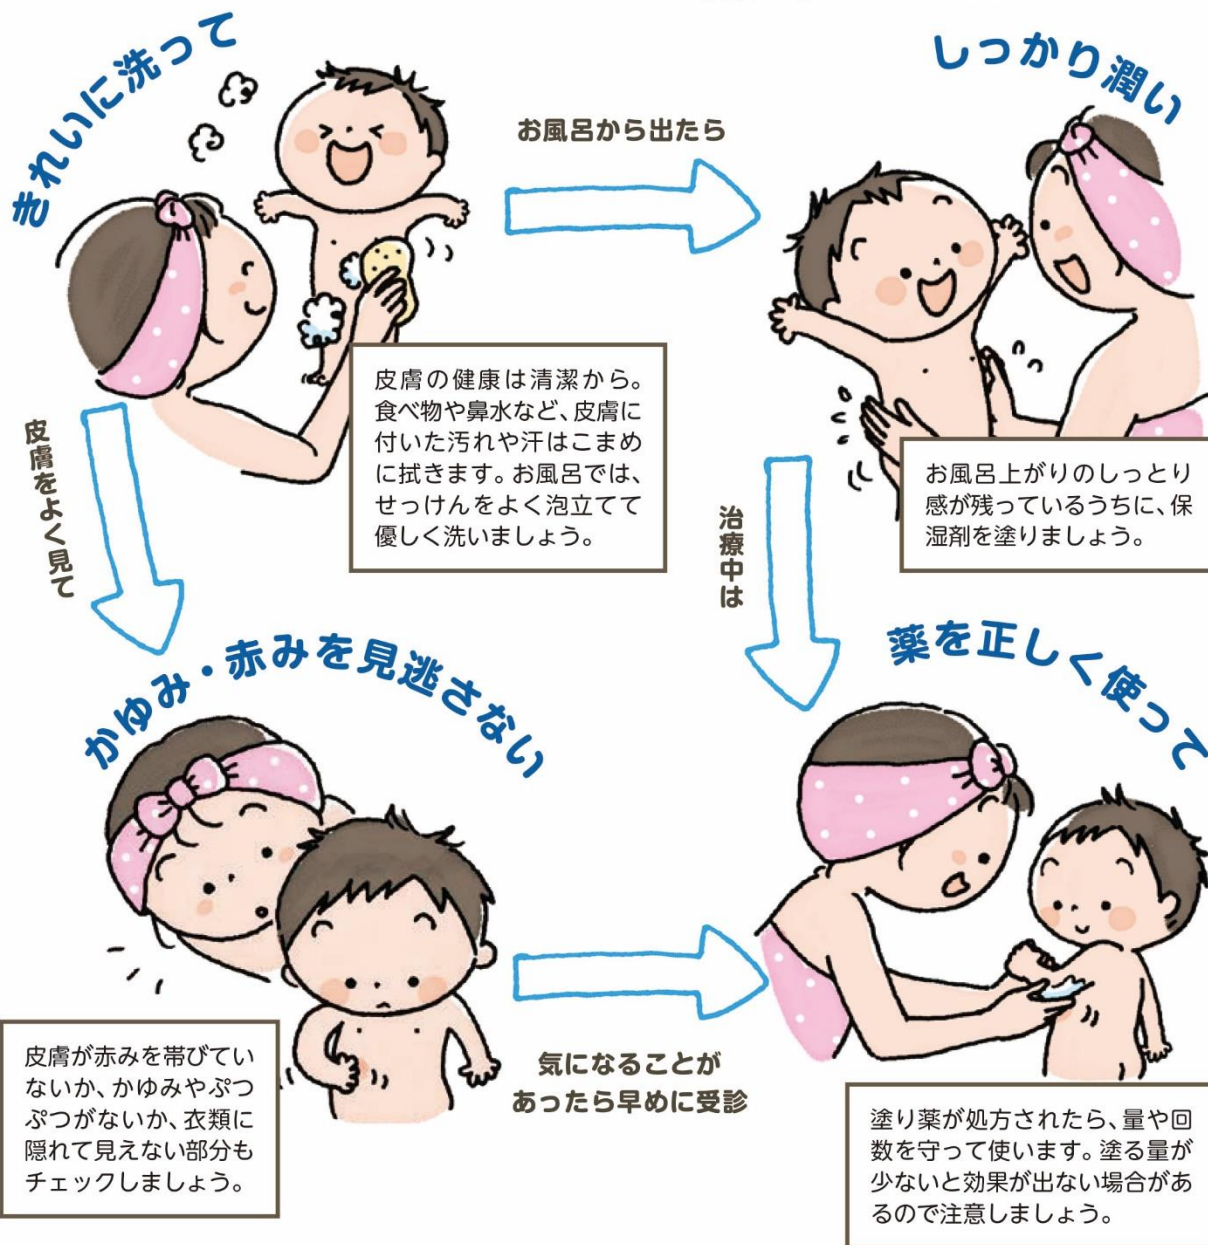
きれいに洗って

お風呂から出たら

しっかり潤い

皮膚の健康は清潔から。食べ物や鼻水など、皮膚に付いた汚れや汗はこまめに拭きます。お風呂では、せっけんをよく泡立てて優しく洗いましょう。

お風呂上がりのしっとり感が残っているうちに、保湿剤を塗りましょう。

皮膚をよく見て

治療中は

かゆみ・赤みを見逃さない

薬を正しく使って

皮膚が赤みを帯びていないか、かゆみやぷつぷつがないか、衣類に隠れて見えない部分もチェックしましょう。

気になることがあったら早めに受診

塗り薬が処方されたら、量や回数を守って使います。塗る量が少ないと効果が出ない場合があるので注意しましょう。